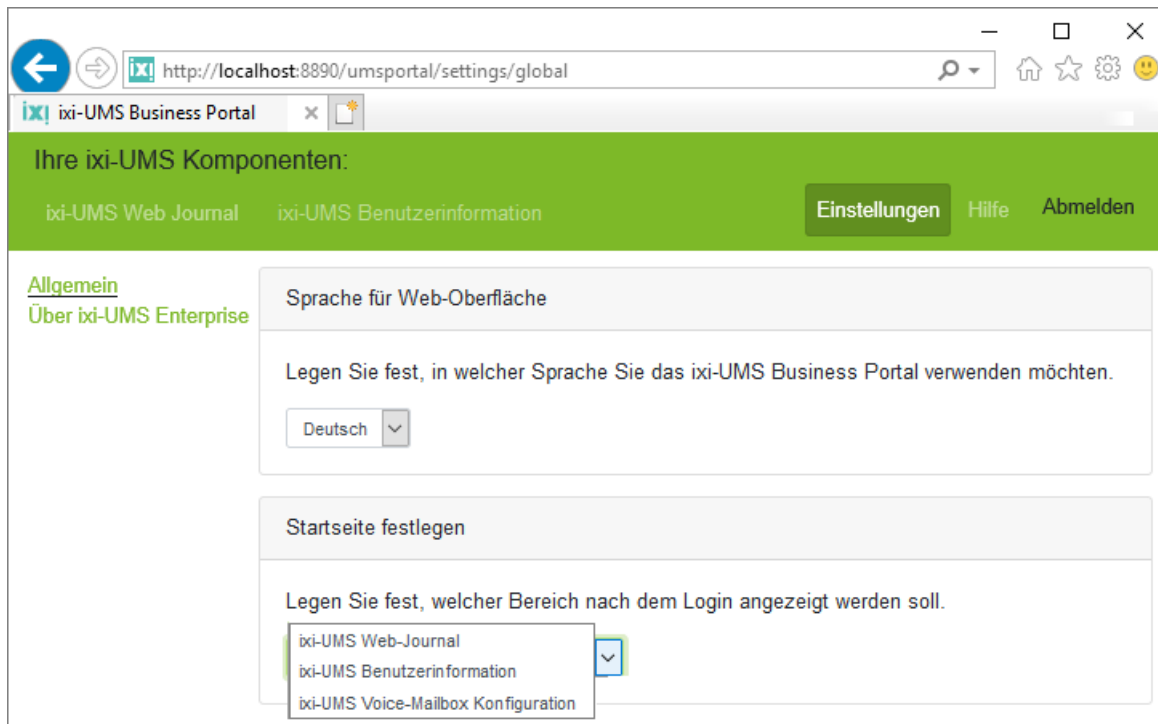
http://localhost:8890/umsportal/settings/global

ixi-UMS Business Portal

Ihre ixi-UMS Komponenten:

ixi-UMS Web Journal ixi-UMS Benutzerinformation

Einstellungen Hilfe Abmelden

Allgemein
Über ixi-UMS Enterprise

Sprache für Web-Oberfläche

Legen Sie fest, in welcher Sprache Sie das ixi-UMS Business Portal verwenden möchten.

Deutsch

Startseite festlegen

Legen Sie fest, welcher Bereich nach dem Login angezeigt werden soll.

ixi-UMS Web-Journal
ixi-UMS Benutzerinformation
ixi-UMS Voice-Mailbox Konfiguration